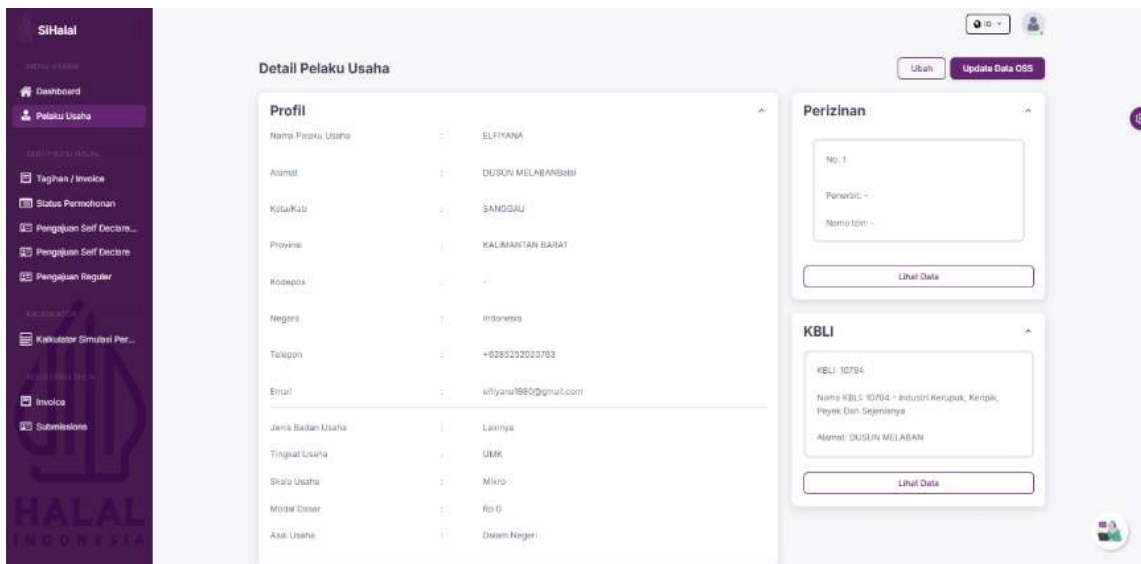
SiHalal

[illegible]

Dashboard

Pelaku Usaha

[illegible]

Tagihan / Invoice

Status Permohonan

Pengajuan Self Declare...

Pengajuan Self Declare

Pengajuan Reguler

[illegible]

Kalkulator Simulasi Per...

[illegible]

Invoice

Submissions

HALAL
INDONESIA

ID

Detail Pelaku Usaha

Ubah

Update Data OSS

Profil

Nama Pelaku Usaha : ELFIYANA

Alamat : DUSUN MELABANBalai

Kota/Kab : SANGGAU

Provinsi : KALIMANTAN BARAT

Kodepos : -

Negara : Indonesia

Telepon : +6285252020783

Email : elfiyana1980@gmail.com

Jenis Badan Usaha : Lainnya

Tingkat Usaha : UMK

Skala Usaha : Mikro

Modal Dasar : Rp 0

Asal Usaha : Dalam Negeri

Perizinan

No. 1

Penerbit: -

Nomor Izin: -

Lihat Data

KBLI

KBLI: 10794

Nama KBLI: 10794 - Industri Kerupuk, Keripik, Peyek Dan Sejenisnya

Alamat: DUSUN MELABAN

Lihat Data